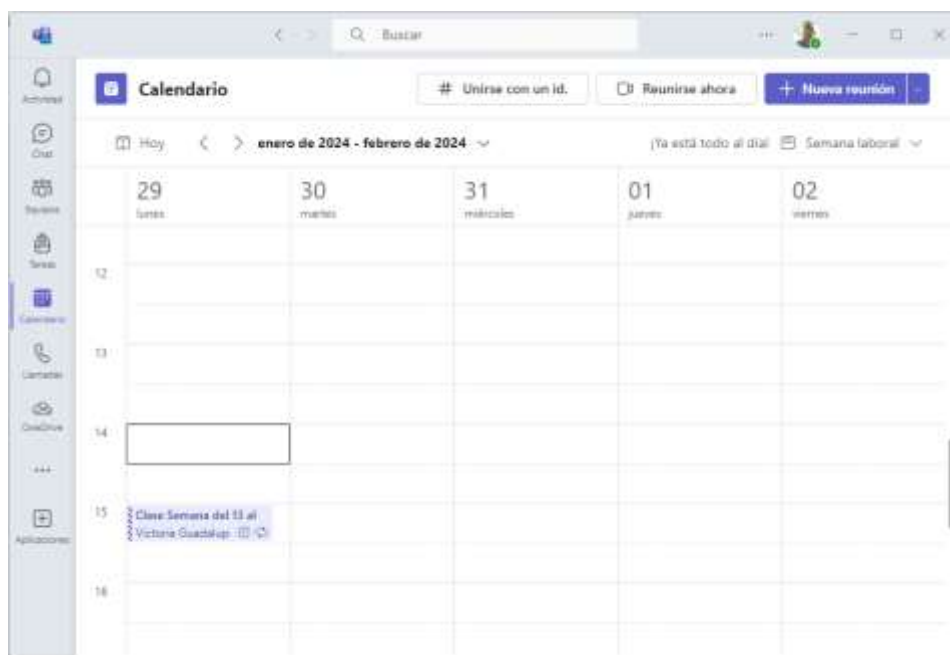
Buscar

Actividad
Chat
Equipos
Tareas
Calendario
Llamadas
OneDrive
...
Aplicaciones

Calendario

# Unirse con un id.
Reunirse ahora
+ Nueva reunión

Hoy
enero de 2024 - febrero de 2024
¡Ya está todo al día!
Semana laboral

| | 29 lunes | 30 martes | 31 miércoles | 01 jueves | 02 viernes |
|---|---|---|---|---|---|
| 12 | | | | | |
| 13 | | | | | |
| 14 | | | | | |
| 15 | Clase Semana del 15 al Victoria Guadalup | | | | |
| 16 | | | | | |